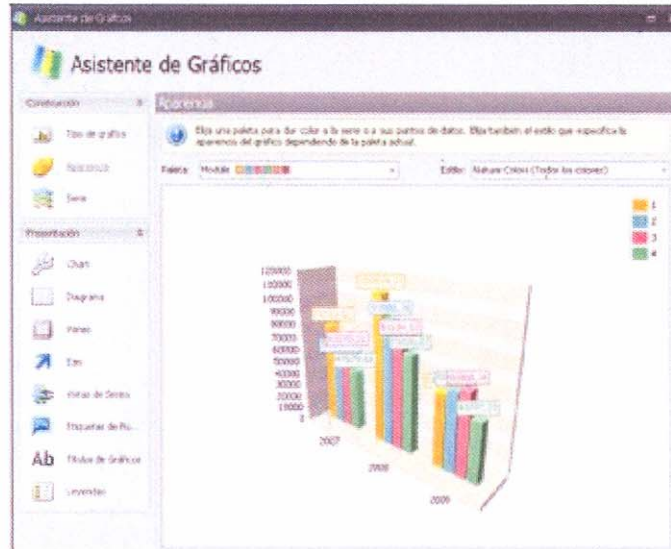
Asistente de Gráficos

Asistente de Gráficos

Construcción

Tipo de gráfico

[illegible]

Serie

Presentación

Chart

Diagrama

Panel

Eje

Vistas de Series

Etiquetas de Pu...

Títulos de Gráficos

Leyendas

Apariencia

Elija una paleta para dar color a la serie o a sus puntos de datos. Elija también el estilo que especifica la apariencia del gráfico dependiendo de la paleta actual.

Paleta: Module

Estilo: Nature Colors (Todos los colores)

1
2
3
4

120000
110000
100000
90000
80000
70000
60000
50000
40000
30000
20000
10000
0

2007
2008
2009